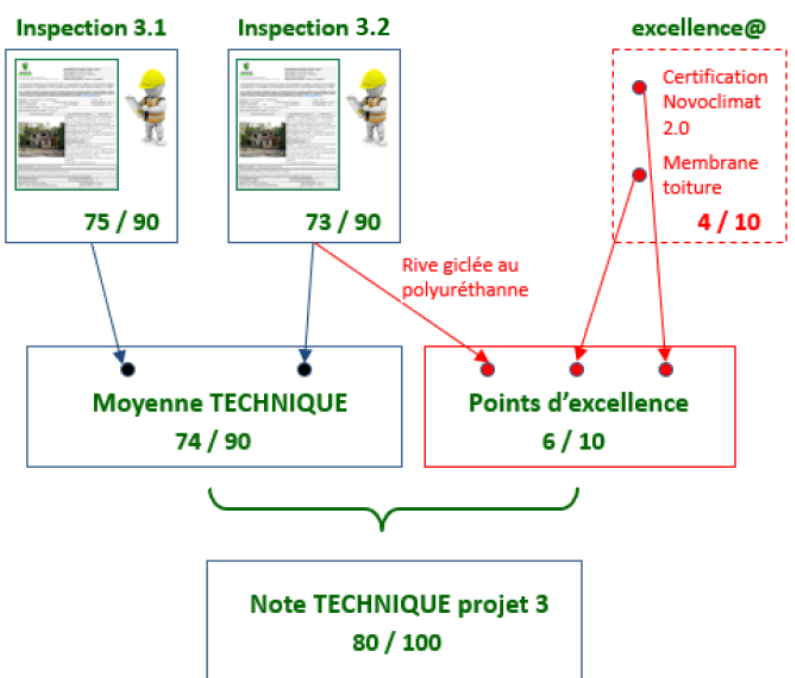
Inspection 3.1

75 / 90

Inspection 3.2

73 / 90

excellence@

Certification Novoclimat 2.0

Membrane toiture

4 / 10

Rive giclée au polyuréthanne

Moyenne TECHNIQUE

74 / 90

Points d’excellence

6 / 10

Note TECHNIQUE projet 3

80 / 100